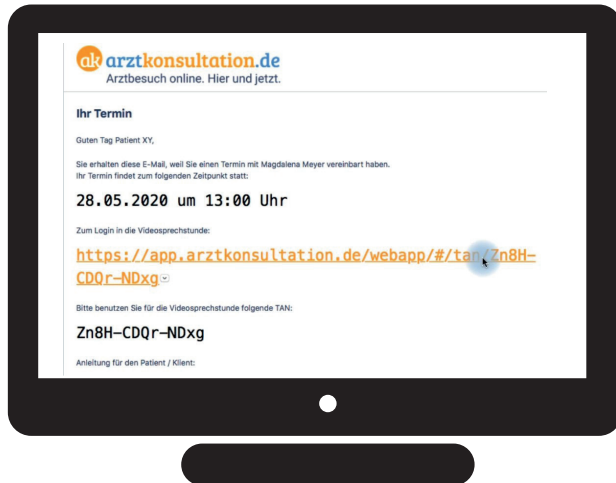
ak arztkonsultation.de
Arztbesuch online. Hier und jetzt.

Ihr Termin

Guten Tag Patient XY,

Sie erhalten diese E-Mail, weil Sie einen Termin mit Magdalena Meyer vereinbart haben.
Ihr Termin findet zum folgenden Zeitpunkt statt:

28.05.2020 um 13:00 Uhr

Zum Login in die Videosprechstunde:

https://app.arztkonsultation.de/webapp/#/tan/Zn8H-CDQr-NDxg

Bitte benutzen Sie für die Videosprechstunde folgende TAN:

Zn8H-CDQr-NDxg

Anleitung für den Patient / Klient: